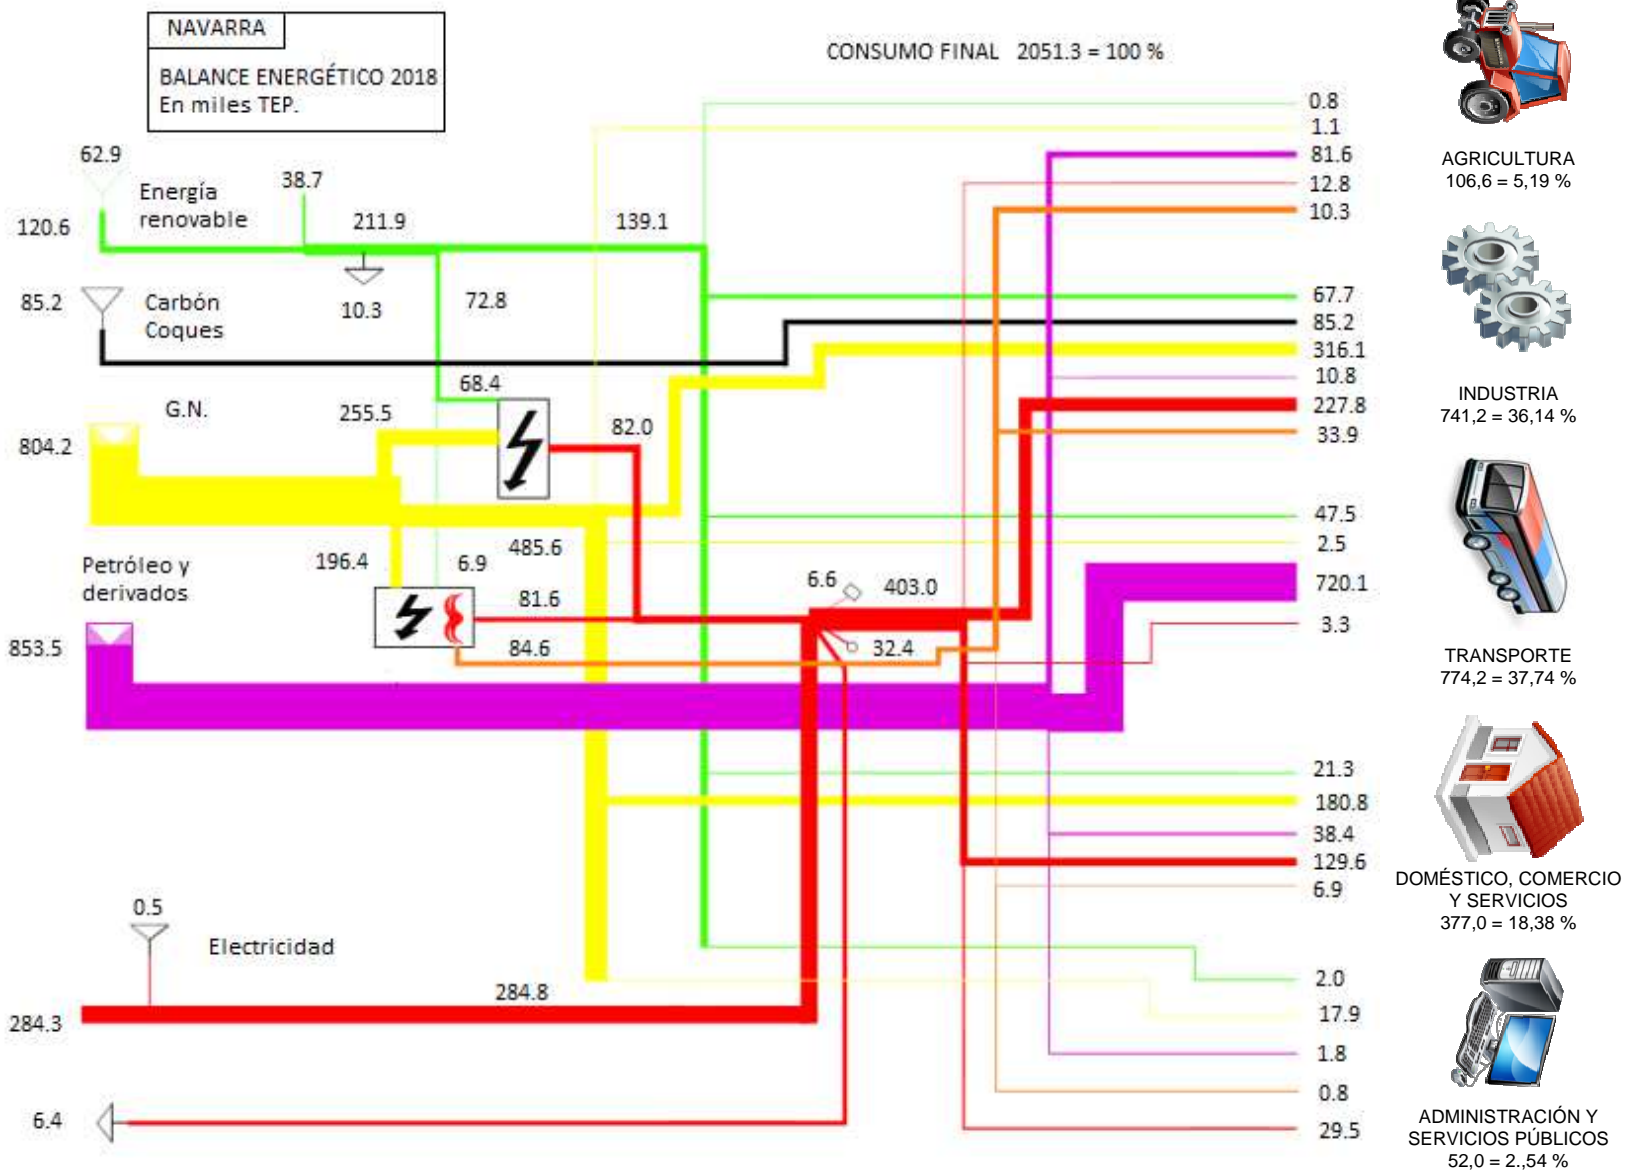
NAVARRA

BALANCE ENERGÉTICO 2018
En miles TEP.

CONSUMO FINAL 2051.3 = 100 %

62.9
Energía renovable
38.7
120.6
211.9
139.1
10.3
72.8
85.2
Carbón Coques
68.4
G.N.
255.5
82.0
804.2
485.6
Petróleo y derivados
196.4
6.9
81.6
6.6
403.0
853.5
84.6
32.4
0.5
Electricidad
284.8
284.3
6.4

0.8
1.1
81.6
12.8
10.3
67.7
85.2
316.1
10.8
227.8
33.9
47.5
2.5
720.1
3.3
21.3
180.8
38.4
129.6
6.9
2.0
17.9
1.8
0.8
29.5

AGRICULTURA
106,6 = 5,19 %

INDUSTRIA
741,2 = 36,14 %

TRANSPORTE
774,2 = 37,74 %

DOMÉSTICO, COMERCIO Y SERVICIOS
377,0 = 18,38 %

ADMINISTRACIÓN Y SERVICIOS PÚBLICOS
52,0 = 2.,54 %